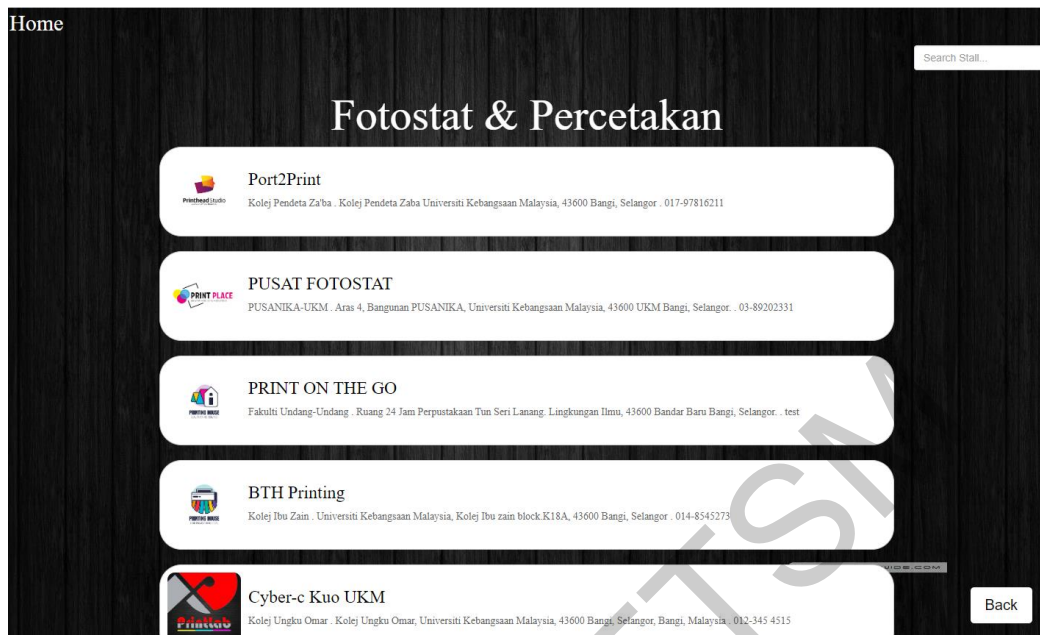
Home

Search Stall...

Fotostat & Percetakan

Printhead studio

Port2Print

Kolej Pendeta Za'ba . Kolej Pendeta Zaba Universiti Kebangsaan Malaysia, 43600 Bangi, Selangor . 017-97816211

PRINT PLACE

PUSAT FOTOSTAT

PUSANIKA-UKM . Aras 4, Bangunan PUSANIKA, Universiti Kebangsaan Malaysia, 43600 UKM Bangi, Selangor. . 03-89202331

PRINTING HOUSE

PRINT ON THE GO

Fakulti Undang-Undang . Ruang 24 Jam Perpustakaan Tun Seri Lanang. Lingkungan Ilmu, 43600 Bandar Baru Bangi, Selangor. . test

PRINTING HOUSE

BTH Printing

Kolej Ibu Zain . Universiti Kebangsaan Malaysia, Kolej Ibu zain block.K18A, 43600 Bangi, Selangor . 014-8545273

Printlab

Cyber-c Kuo UKM

Kolej Ungku Omar . Kolej Ungku Omar, Universiti Kebangsaan Malaysia, 43600 Bangi, Selangor, Bangi, Malaysia . 012-345 4515

Back